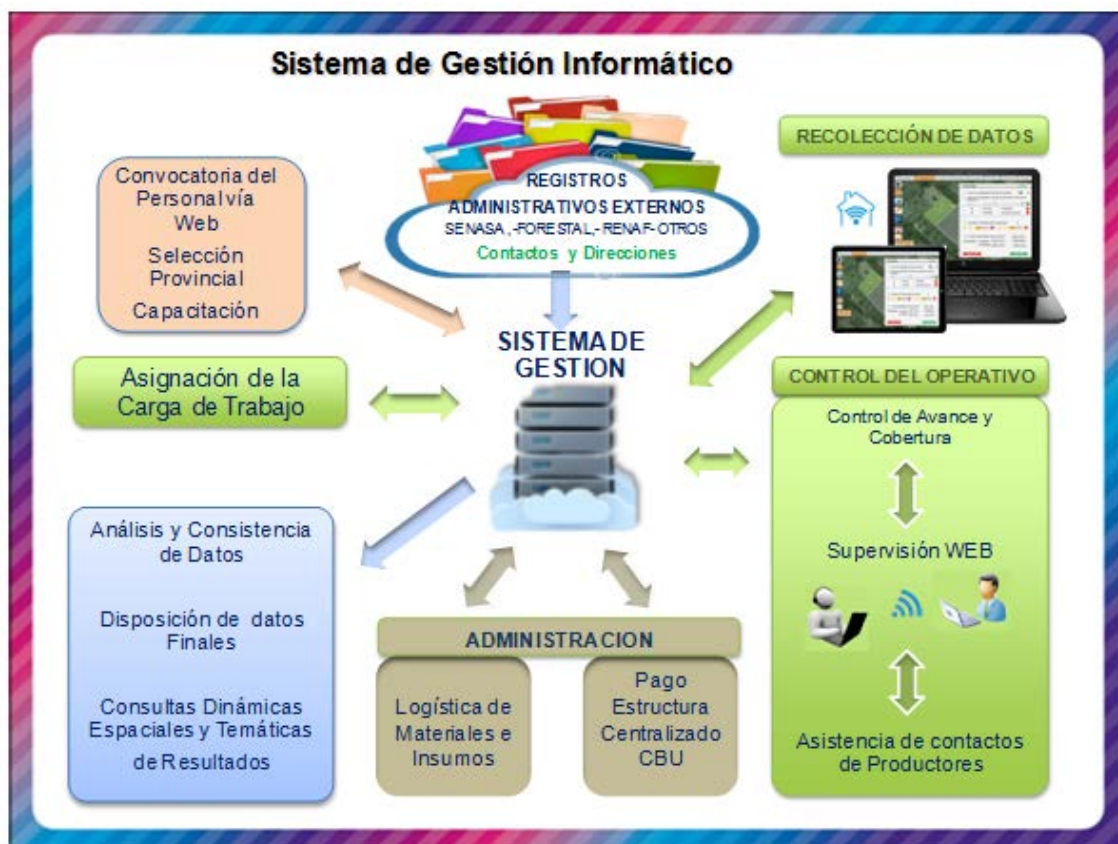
Sistema de Gestión Informático

Convocatoria del Personal vía Web

Selección Provincial

Capacitación

REGISTROS ADMINISTRATIVOS EXTERNOS
SENASA,-FORESTAL,-RENAF-OTROS
Contactos y Direcciones

RECOLECCIÓN DE DATOS

SISTEMA DE GESTION

Asignación de la Carga de Trabajo

CONTROL DEL OPERATIVO

Control de Avance y Cobertura

Supervisión WEB

Asistencia de contactos de Productores

Análisis y Consistencia de Datos

Disposición de datos Finales

Consultas Dinámicas Espaciales y Temáticas de Resultados

ADMINISTRACION

Logística de Materiales e Insumos

Pago Estructura Centralizado CBU